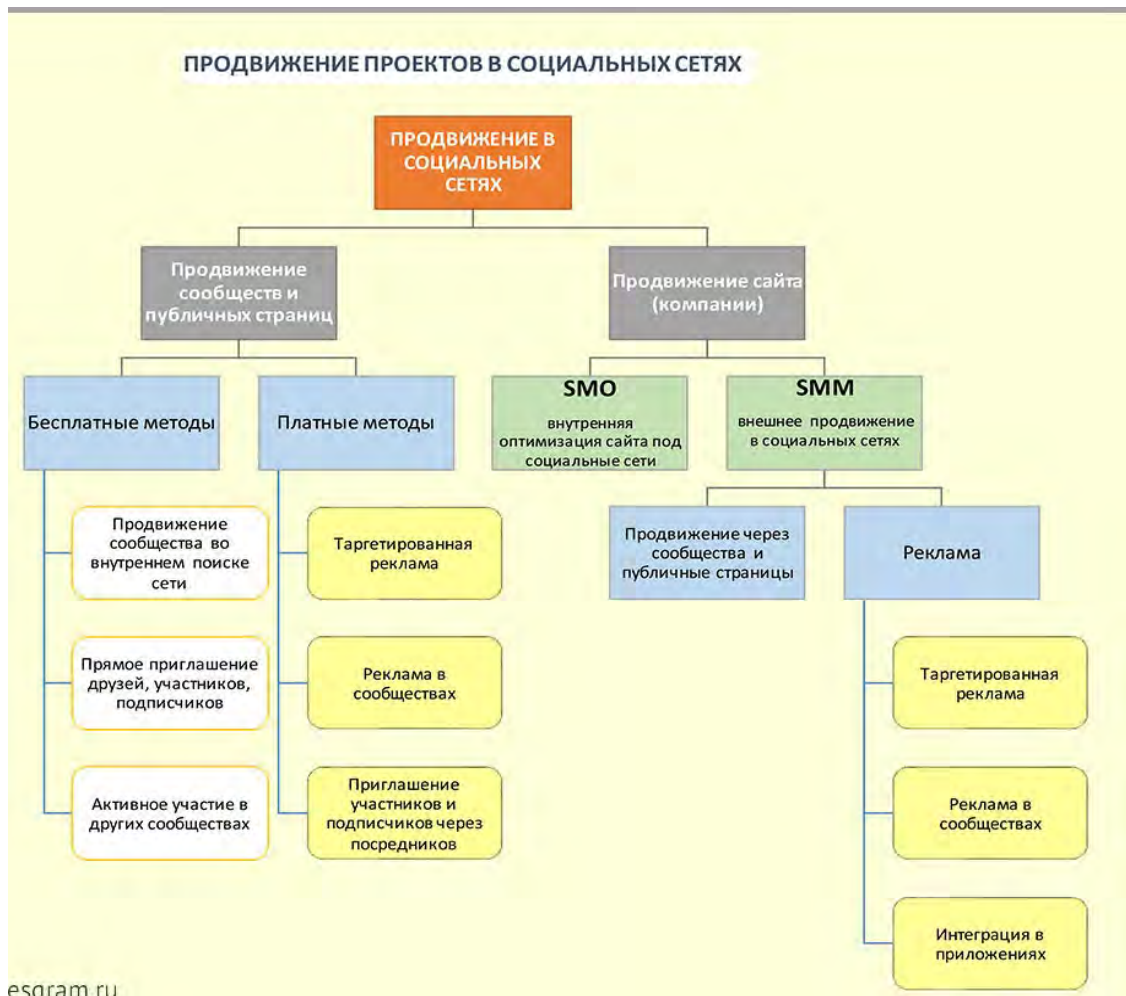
ПРОДВИЖЕНИЕ ПРОЕКТОВ В СОЦИАЛЬНЫХ СЕТЯХ

ПРОДВИЖЕНИЕ В СОЦИАЛЬНЫХ СЕТЯХ

Продвижение сообществ и публичных страниц

Продвижение сайта (компании)

Бесплатные методы

Платные методы

SMO
внутренняя оптимизация сайта под социальные сети

SMM
внешнее продвижение в социальных сетях

Продвижение сообщества во внутреннем поиске сети

Прямое приглашение друзей, участников, подписчиков

Активное участие в других сообществах

Таргетированная реклама

Реклама в сообществах

Приглашение участников и подписчиков через посредников

Продвижение через сообщества и публичные страницы

Реклама

Таргетированная реклама

Реклама в сообществах

Интеграция в приложениях

esgram.ru